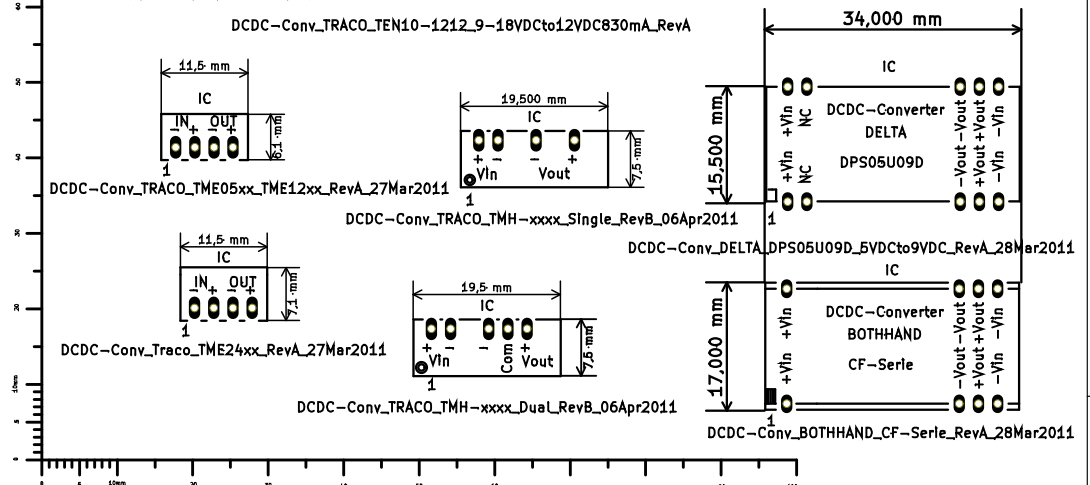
DCDC-Conv_TRACO_TEN10-1212_9-18VDCto12VDC830mA_RevA

34,000 mm

IC

11,5 mm
IC
IN OUT
- + - +
6,1 mm
1
DCDC-Conv_TRACO_TME05xx_TME12xx_RevA_27Mar2011

19,500 mm
IC
+ -
Vin
- +
Vout
7,5 mm
DCDC-Conv_TRACO_TMH-xxxx_Single_RevB_06Apr2011

15,500 mm
+Vin +Vin NC
+Vin NC
DCDC-Converter
DELTA
DPS05U09D
-Vout -Vout +Vout +Vout -Vin -Vin
1
DCDC-Conv_DELTA_DPS05U09D_5VDCto9VDC_RevA_28Mar2011

11,5 mm
IC
IN OUT
- + - +
7,1 mm
1
DCDC-Conv_Traco_TME24xx_RevA_27Mar2011

19,5 mm
IC
+ -
Vin
- Com +
Vout
7,5 mm
1
DCDC-Conv_TRACO_TMH-xxxx_Dual_RevB_06Apr2011

IC
17,000 mm
+Vin +Vin
DCDC-Converter
BOTHHAND
CF-Serie
-Vout -Vout +Vout +Vout -Vin -Vin
1
DCDC-Conv_BOTHHAND_CF-Serie_RevA_28Mar2011

10mm